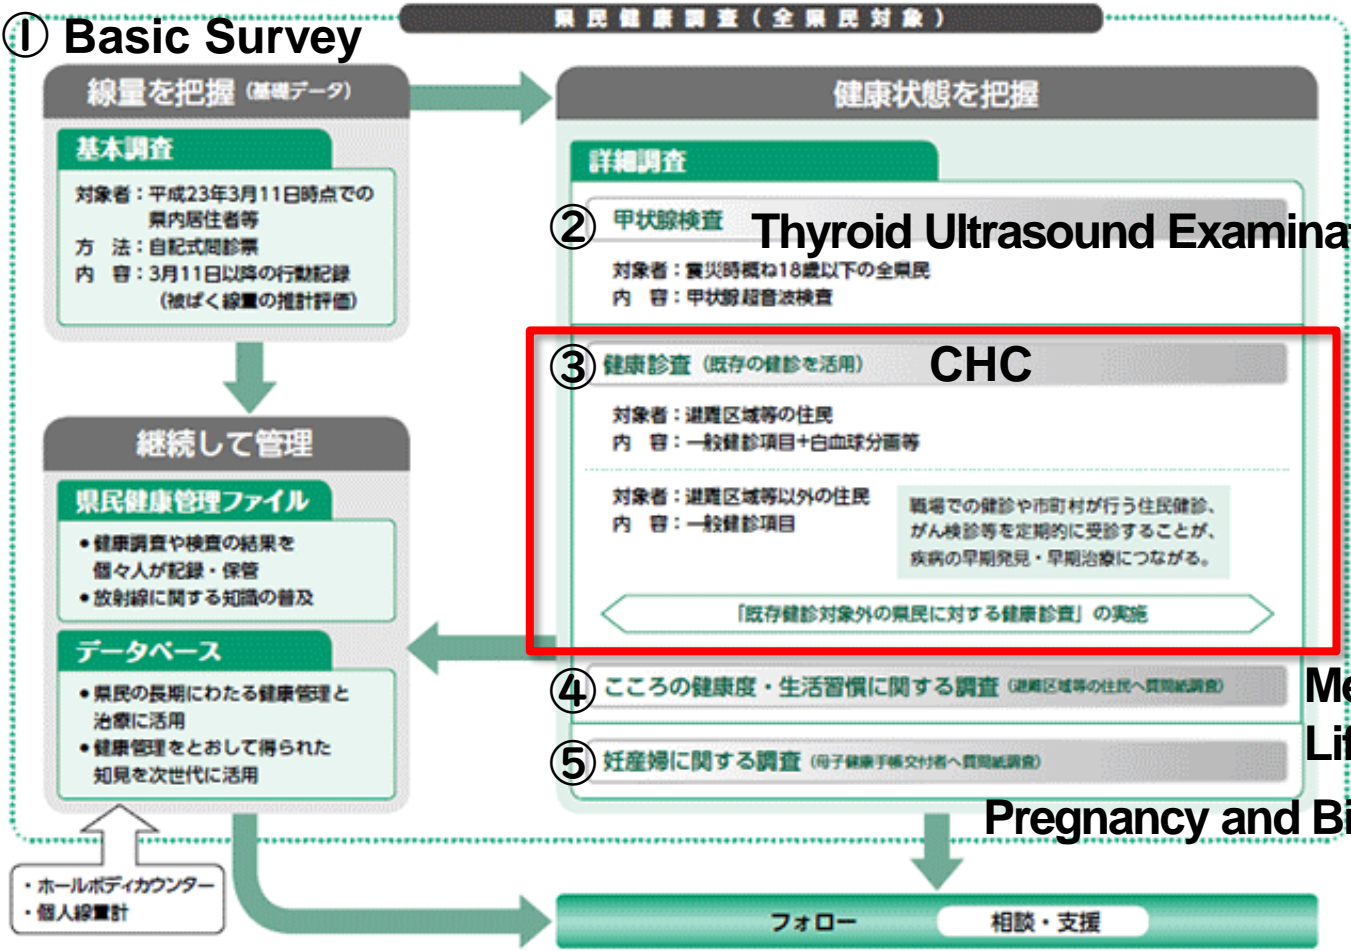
県民健康調査（全県民対象）

① Basic Survey

線量を把握（基礎データ）

基本調査

対象者：平成23年3月11日時点での県内居住者等
方　法：自記式問診票
内　容：3月11日以降の行動記録（被ばく線量の推計評価）

継続して管理

県民健康管理ファイル

•健康調査や検査の結果を個々人が記録・保管
•放射線に関する知識の普及

データベース

•県民の長期にわたる健康管理と治療に活用
•健康管理をとおして得られた知見を次世代に活用

・ホールボディカウンター
・個人線量計

健康状態を把握

詳細調査

② 甲状腺検査 Thyroid Ultrasound Examina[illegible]

対象者：震災時概ね18歳以下の全県民
内　容：甲状腺超音波検査

③ 健康診査（既存の健診を活用） CHC

対象者：避難区域等の住民
内　容：一般健診項目+白血球分画等

対象者：避難区域等以外の住民
内　容：一般健診項目

職場での健診や市町村が行う住民健診、がん検診等を定期的に受診することが、疾病の早期発見・早期治療につながる。

「既存健診対象外の県民に対する健康診査」の実施

④ こころの健康度・生活習慣に関する調査（避難区域等の住民へ質問紙調査） Me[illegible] Lif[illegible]

⑤ 妊産婦に関する調査（母子健康手帳交付者へ質問紙調査）

Pregnancy and Bi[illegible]

フォロー　相談・支援